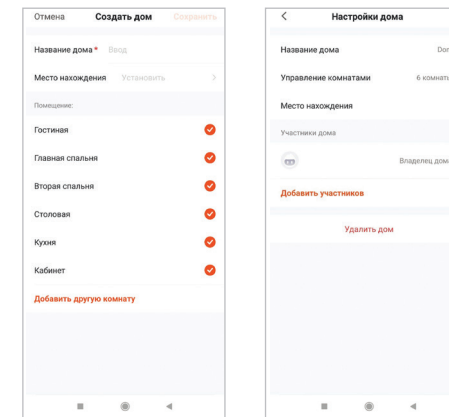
Отмена Создать дом Сохранить

Название дома * Ввод

Место нахождения Установить

Помещение:

Гостиная

Главная спальня

Вторая спальня

Столовая

Кухня

Кабинет

Добавить другую комнату

Настройки дома

Название дома Dom

Управление комнатами 6 комнат

Место нахождения

Участники дома

Владелец дома

Добавить участников

Удалить дом